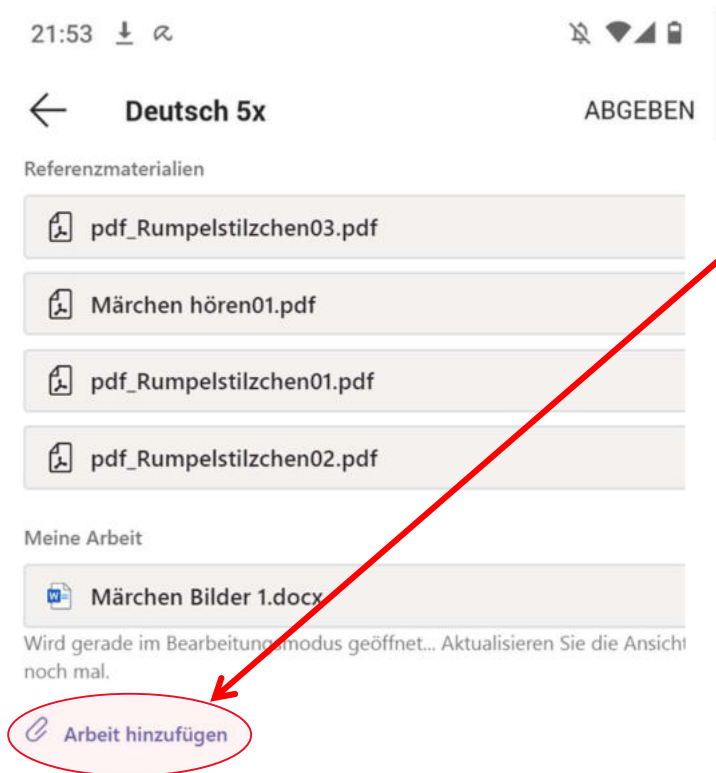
21:53

Deutsch 5x

ABGEBEN

Referenzmaterialien

pdf_Rumpelstilzchen03.pdf

Märchen hören01.pdf

pdf_Rumpelstilzchen01.pdf

pdf_Rumpelstilzchen02.pdf

Meine Arbeit

Märchen Bilder 1.docx

Wird gerade im Bearbeitungsmodus geöffnet... Aktualisieren Sie die Ansicht noch mal.

Arbeit hinzufügen